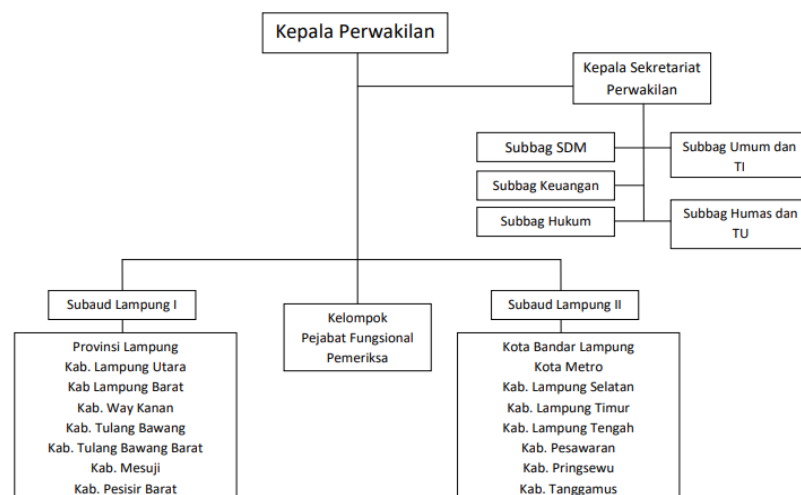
Kepala Perwakilan

Kepala Sekretariat Perwakilan

Subbag SDM

Subbag Umum dan TI

Subbag Keuangan

Subbag Hukum

Subbag Humas dan TU

Subaud Lampung I

Kelompok Pejabat Fungsional Pemeriksa

Subaud Lampung II

Provinsi Lampung
Kab. Lampung Utara
Kab Lampung Barat
Kab. Way Kanan
Kab. Tulang Bawang
Kab. Tulang Bawang Barat
Kab. Mesuji
Kab. Pesisir Barat

Kota Bandar Lampung
Kota Metro
Kab. Lampung Selatan
Kab. Lampung Timur
Kab. Lampung Tengah
Kab. Pesawaran
Kab. Pringsewu
Kab. Tanggamus